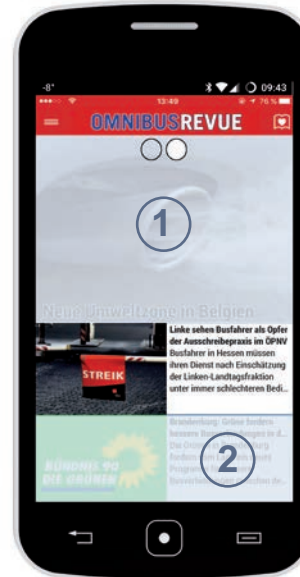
-8° 09:43
13:49 76%
OMNIBUSREVUE
1
Neue Umweltzone in Belgien
STREIK
Linke sehen Busfahrer als Opfer der Ausschreibepraxis im ÖPNV
Busfahrer in Hessen müssen ihren Dienst nach Einschätzung der Linken-Landtagsfraktion unter immer schlechteren Bedi...
Brandenburg: Grüne fordern bessere Bedingungen in d...
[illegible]
BÜNDNIS 90 DIE GRÜNEN
2